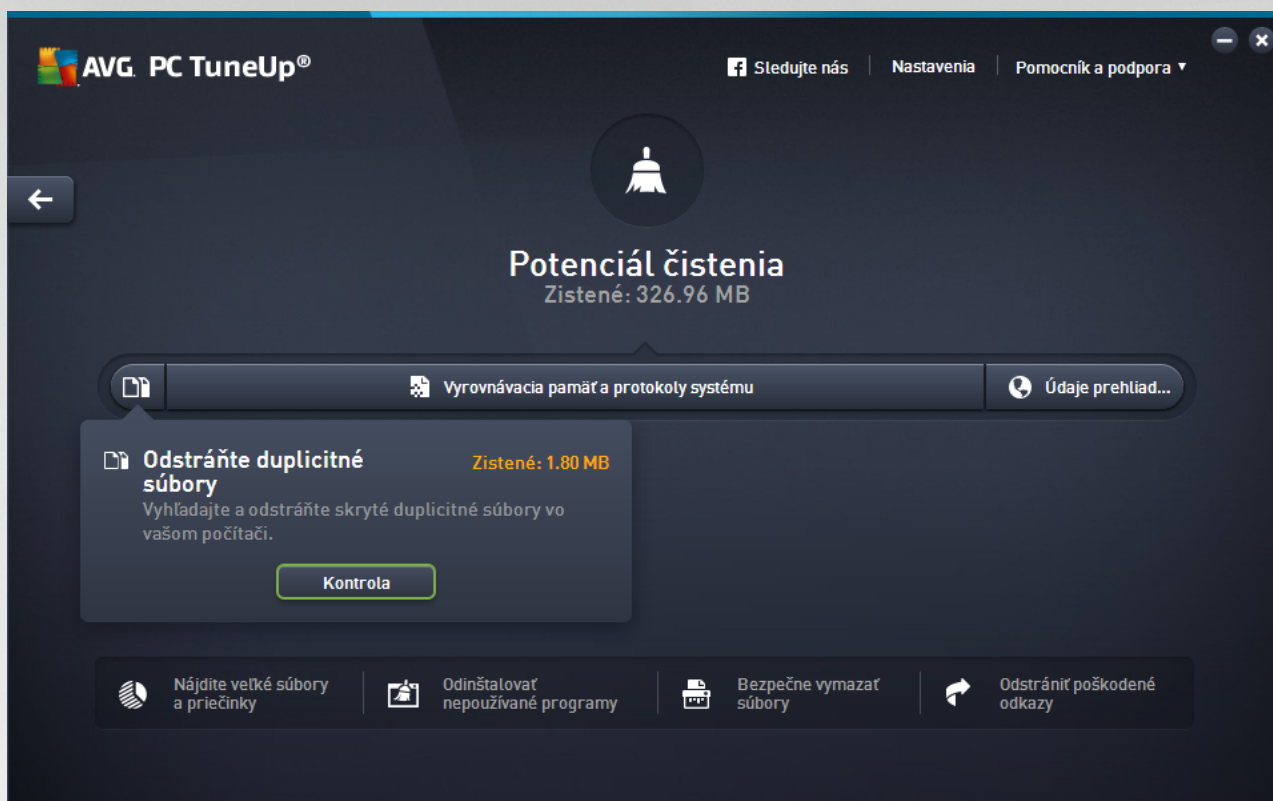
AVG. PC TuneUp®

Sledujte nás | Nastavenia | Pomocník a podpora ▾

Potenciál čistenia
Zistené: 326.96 MB

Vyrovnávacia pamäť a protokoly systému

Údaje prehliad...

Odstráňte duplicitné súbory

Zistené: 1.80 MB

Vyhľadajte a odstráňte skryté duplicitné súbory vo vašom počítači.

Kontrola

Nájdite veľké súbory a priečinky

Odinštalovať nepoužívané programy

Bezpečne vymazať súbory

Odstrániť poškodené odkazy